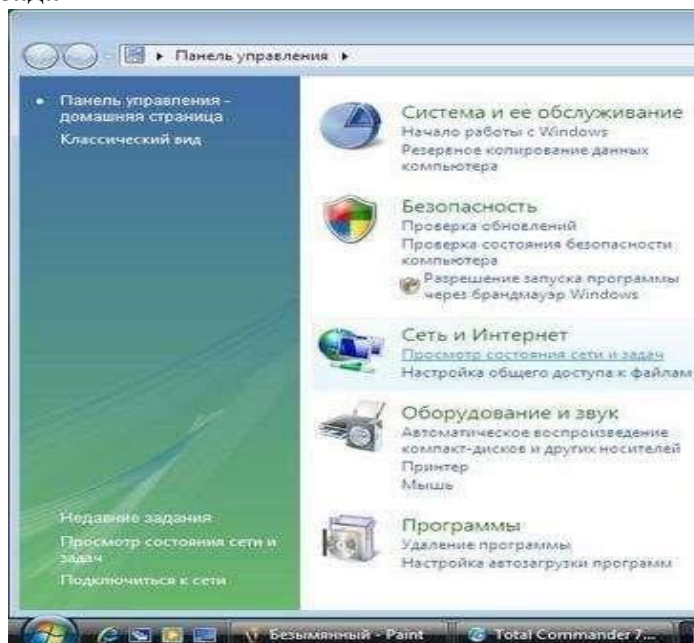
Панель управления ▸

Панель управления - домашняя страница

Классический вид

Система и ее обслуживание

Начало работы с Windows

Резервное копирование данных компьютера

Безопасность

Проверка обновлений

Проверка состояния безопасности компьютера

Разрешение запуска программы через брандмауэр Windows

Сеть и Интернет

Просмотр состояния сети и задач

Настройка общего доступа к файлам

Оборудование и звук

Автоматическое воспроизведение компакт-дисков и других носителей

Принтер

Мышь

Программы

Удаление программы

Настройка автозагрузки программ

Недавние задания

Просмотр состояния сети и задач

Подключиться к сети

Безымянный - Paint

Total Commander 7...